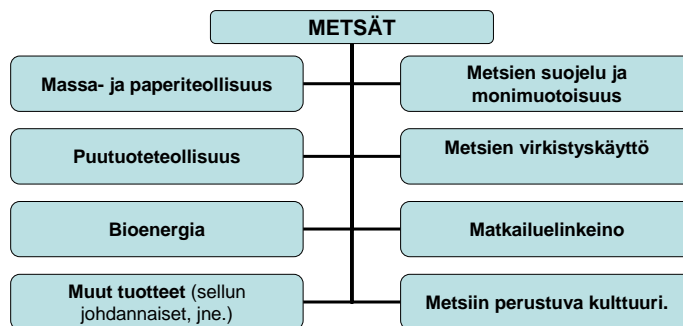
METSÄT

Massa- ja paperiteollisuus

Puutuoteteollisuus

Bioenergia

Muut tuotteet (sellun johdannaiset, jne.)

Metsien suojelu ja monimuotoisuus

Metsien virkistyskäyttö

Matkailuelinkeino

Metsiin perustuva kulttuuri.